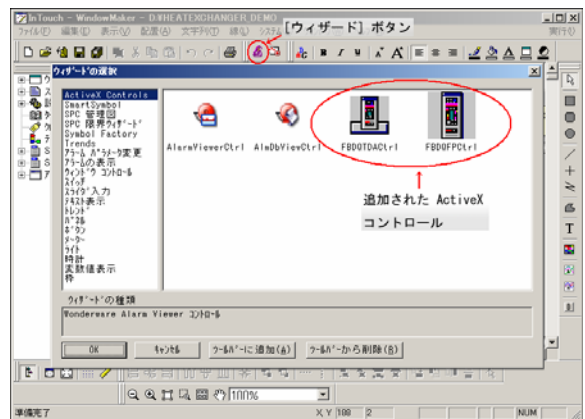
InTouch - WindowMaker - D:¥HEATEXCHANGER_DEMO

ファイル(F) 編集(E) 表示(V) 配置(A) 文字列(T) 線(L) システム

[ウィザード] ボタン

ウィザードの選択

ActiveX Controls
SmartSymbol
SPC 管理図
SPC 限界ウィザード
Symbol Factory
Trends
アラーム パラメータ変更
アラームの表示
ウィンドウ コントロール
スイッチ
スライダ入力
テキスト表示
トレンド
パネル
ボタン
メーター
ライト
時計
実数値表示
枠

AlarmViewerCtrl
AlmDbViewCtrl
FBDOTDACtrl
FBDOFPCtrl

追加された ActiveX コントロール

ウィザードの種類

Wonderware Alarm Viewer コントロール

OK
キャンセル
ツールバーに追加(A)
ツールバーから削除(R)

100%

準備完了

X Y 108 2

NUM